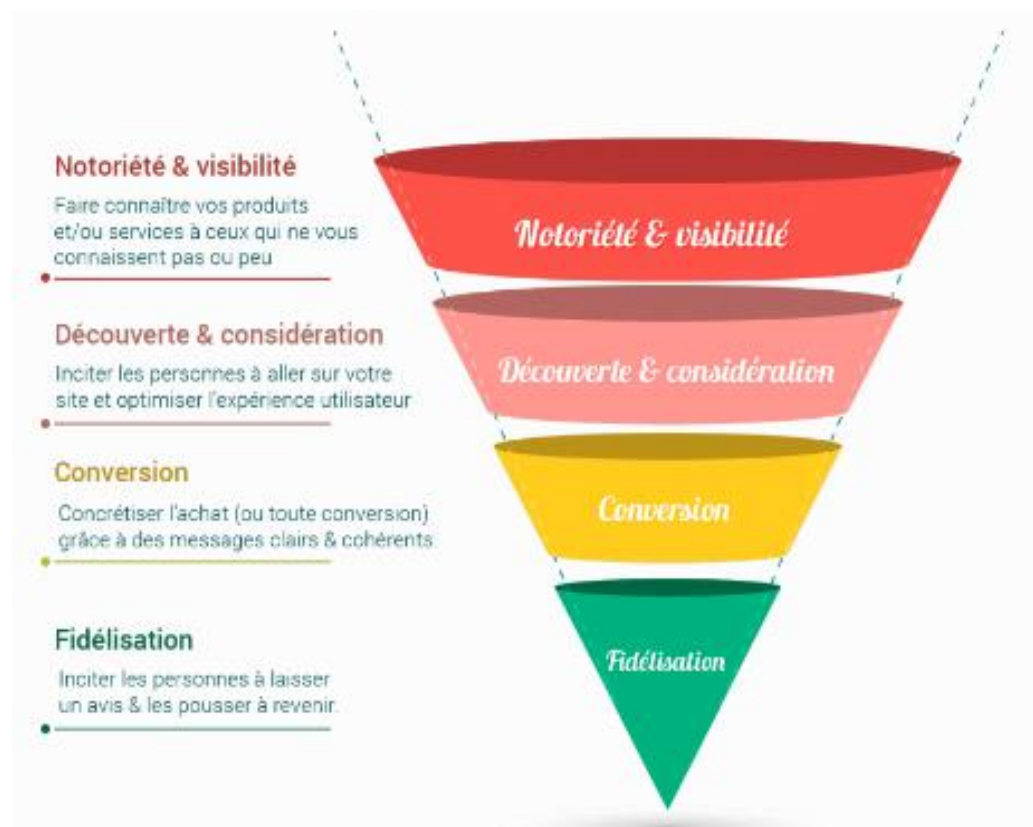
Notoriété & visibilité

Faire connaître vos produits et/ou services à ceux qui ne vous connaissent pas ou peu

Notoriété & visibilité

Découverte & considération

Inciter les personnes à aller sur votre site et optimiser l'expérience utilisateur

Découverte & considération

Conversion

Concrétiser l'achat (ou toute conversion) grâce à des messages clairs & cohérents

Conversion

Fidélisation

Inciter les personnes à laisser un avis & les pousser à revenir.

Fidélisation